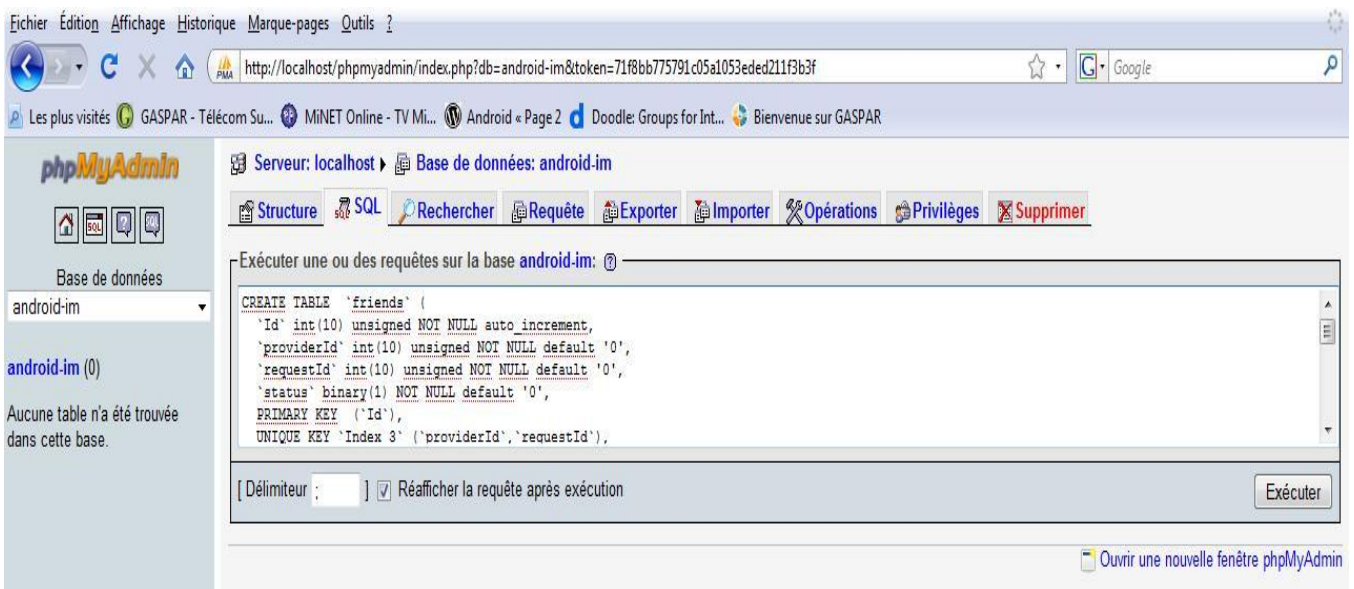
Fichier Édition Affichage Historique Marque-pages Outils ?

http://localhost/phpmyadmin/index.php?db=android-im&token=71f8bb775791c05a1053eded211f3b3f

Google

Les plus visités GASPAR - Télécom Su... MiNET Online - TV Mi... Android « Page 2 Doodle: Groups for Int... Bienvenue sur GASPAR

phpMyAdmin

Base de données
android-im

android-im (0)

Aucune table n'a été trouvée dans cette base.

Serveur: localhost ▸ Base de données: android-im

Structure SQL Rechercher Requête Exporter Importer Opérations Privilèges Supprimer

Exécuter une ou des requêtes sur la base android-im:

CREATE TABLE `friends` (
`Id` int(10) unsigned NOT NULL auto_increment,
`providerId` int(10) unsigned NOT NULL default '0',
`requestId` int(10) unsigned NOT NULL default '0',
`status` binary(1) NOT NULL default '0',
PRIMARY KEY (`Id`),
UNIQUE KEY `Index 3` (`providerId`,`requestId`),

[ Délimiteur ; ] Réafficher la requête après exécution

Exécuter

Ouvrir une nouvelle fenêtre phpMyAdmin